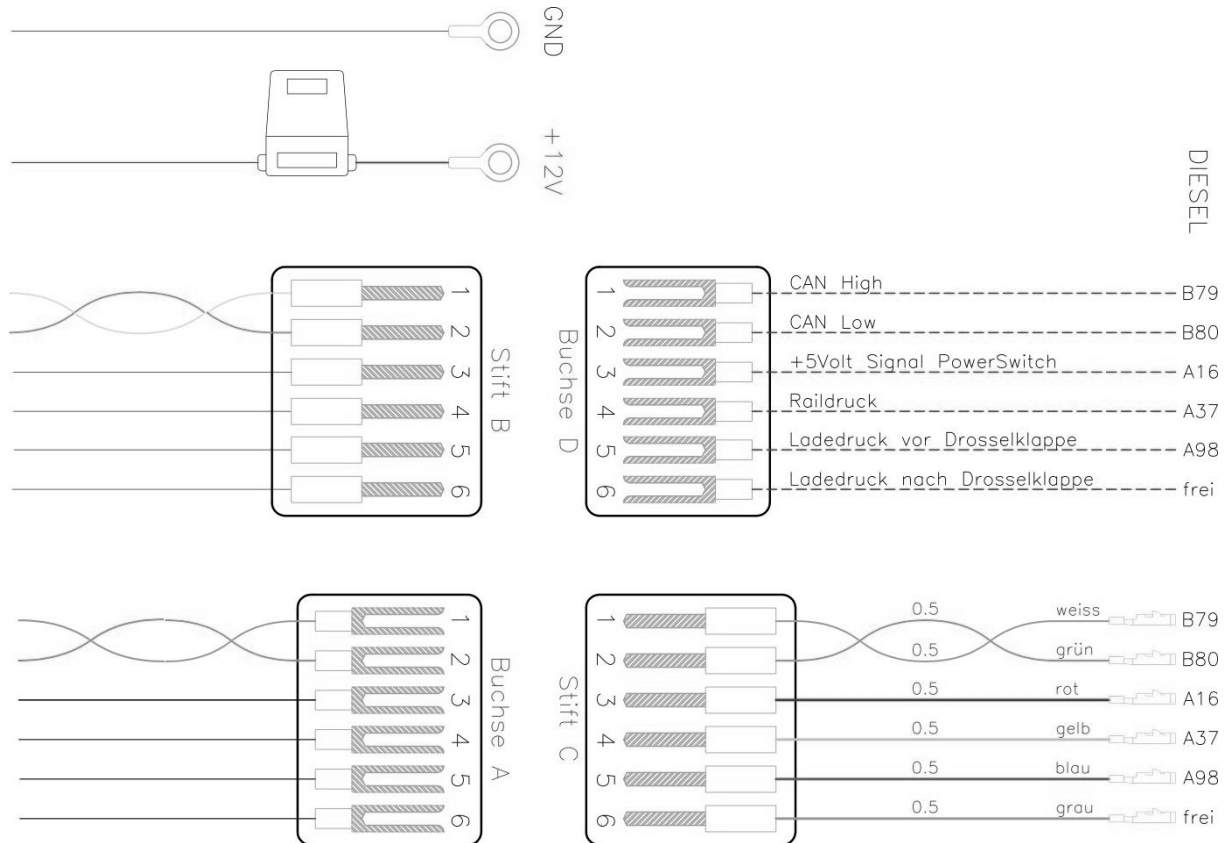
GND

+12V

DIESEL

1
2
3
4
5
6
Stift B

Buchse D
1
2
3
4
5
6

CAN High B79
CAN Low B80
+5Volt Signal PowerSwitch A16
Raildruck A37
Ladedruck vor Drosselklappe A98
Ladedruck nach Drosselklappe frei

1
2
3
4
5
6
Buchse A

Stift C
1
2
3
4
5
6

0.5 weiss B79
0.5 grün B80
0.5 rot A16
0.5 gelb A37
0.5 blau A98
0.5 grau frei